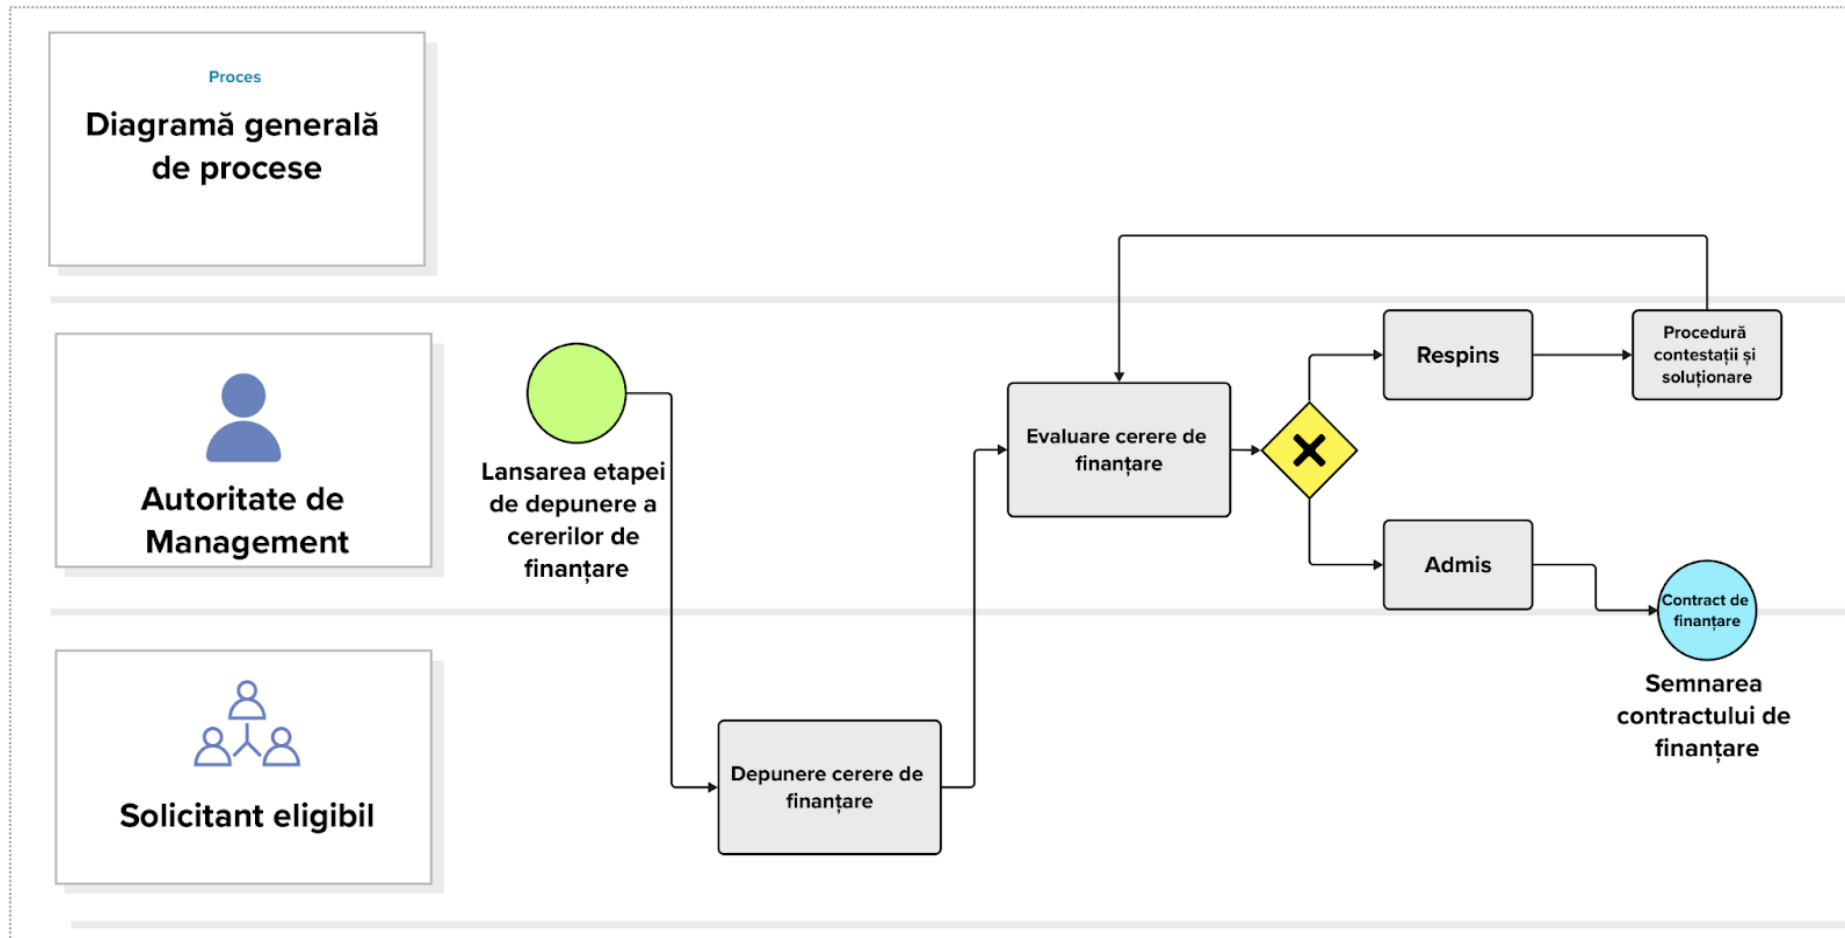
Proces

Diagramă generală de procese

Autoritate de Management

Solicitant eligibil

Lansarea etapei de depunere a cererilor de finanțare

Depunere cerere de finanțare

Evaluare cerere de finanțare

Respins

Procedură contestații și soluționare

Admis

Contract de finanțare

Semnarea contractului de finanțare